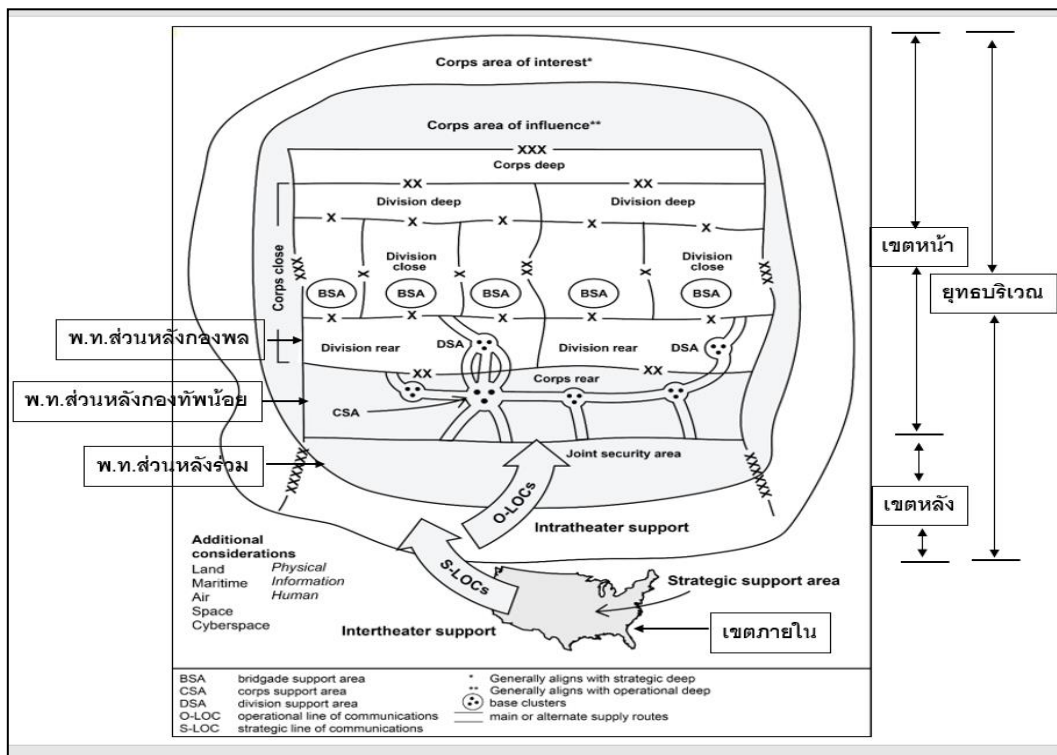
Corps area of interest*

Corps area of influence**

XXX

Corps deep

XX

XX

Division deep

Division deep

X X X X X X

Corps close

XXX

Division close

Division close

X

X

XX

X

XXX

BSA BSA BSA BSA BSA

X X X X X

Division rear

DSA

Division rear

DSA

XX

XX

Corps rear

CSA

Joint security area

XXXXXX

XXXXXX

O-LOCs

Intratheater support

S-LOCs

Additional considerations

Land
Maritime
Air
Space
Cyberspace

Physical
Information
Human

Strategic support area

Intertheater support

เขตหน้า

ยุทธบริเวณ

เขตหลัง

เขตภายใน

พ.ท.ส่วนหลังกองพล

พ.ท.ส่วนหลังกองทัพน้อย

พ.ท.ส่วนหลังร่วม

| | | | |
|---|---|---|---|
| BSA | bridgade support area | * | Generally aligns with strategic deep |
| CSA | corps support area | ** | Generally aligns with operational deep |
| DSA | division support area | | base clusters |
| O-LOC | operational line of communications | | main or alternate supply routes |
| S-LOC | strategic line of communications | | |